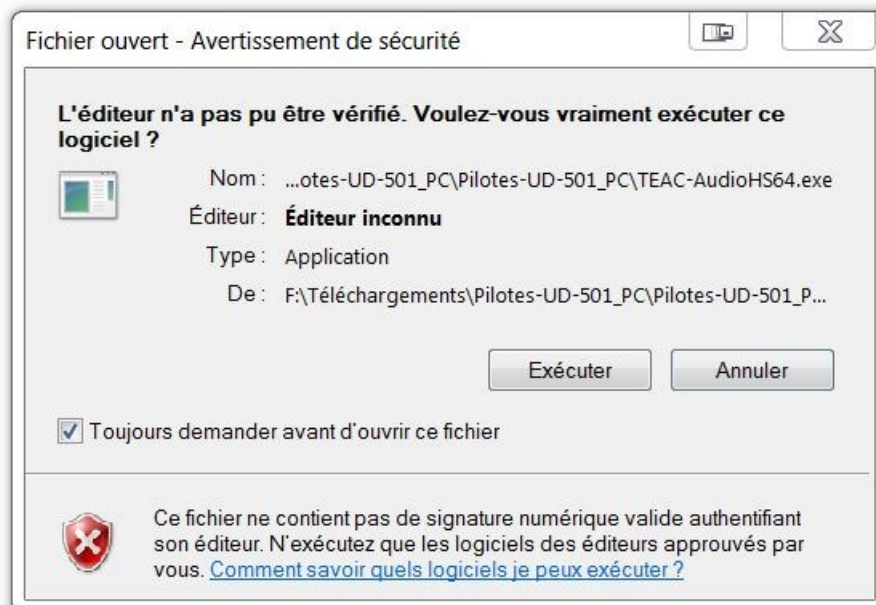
Fichier ouvert - Avertissement de sécurité

L'éditeur n'a pas pu être vérifié. Voulez-vous vraiment exécuter ce logiciel ?

Nom : ...otes-UD-501_PC\Pilotes-UD-501_PC\TEAC-AudioHS64.exe
Éditeur : Éditeur inconnu
Type : Application
De : F:\Téléchargements\Pilotes-UD-501_PC\Pilotes-UD-501_P...

Exécuter
Annuler

Toujours demander avant d'ouvrir ce fichier

Ce fichier ne contient pas de signature numérique valide authentifiant son éditeur. N'exécutez que les logiciels des éditeurs approuvés par vous. Comment savoir quels logiciels je peux exécuter ?